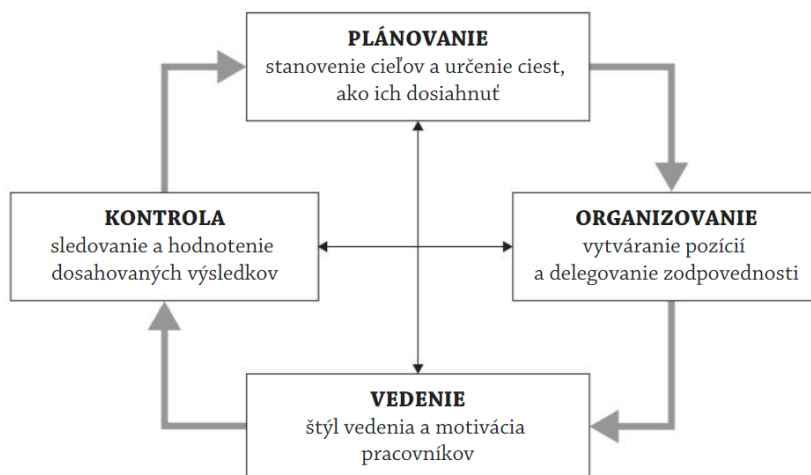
PLÁNOVANIE
stanovenie cieľov a určenie ciest, ako ich dosiahnuť

KONTROLA
sledovanie a hodnotenie dosahovaných výsledkov

ORGANIZOVANIE
vytváranie pozícií a delegovanie zodpovednosti

VEDENIE
štýl vedenia a motivácia pracovníkov